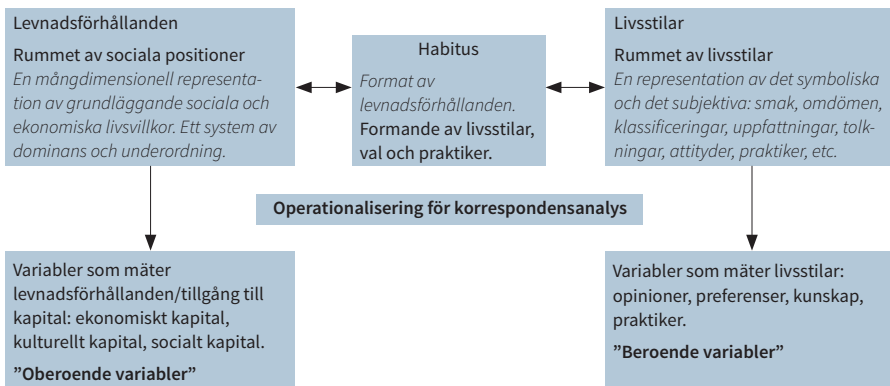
Levnadsförhållanden

**Rummet av sociala positioner**

*En mångdimensionell representation av grundläggande sociala och ekonomiska livsvillkor. Ett system av dominans och underordning.*

Habitus

*Format av levnadsförhållanden.*

Formande av livsstilar, val och praktiker.

Livsstilar

**Rummet av livsstilar**

*En representation av det symboliska och det subjektiva: smak, omdömen, klassificeringar, uppfattningar, tolkningar, attityder, praktiker, etc.*

**Operationalisering för korrespondensanalys**

Variabler som mäter levnadsförhållanden/tillgång till kapital: ekonomiskt kapital, kulturellt kapital, socialt kapital.

**”Oberoende variabler”**

Variabler som mäter livsstilar: opinioner, preferenser, kunskap, praktiker.

**”Beroende variabler”**